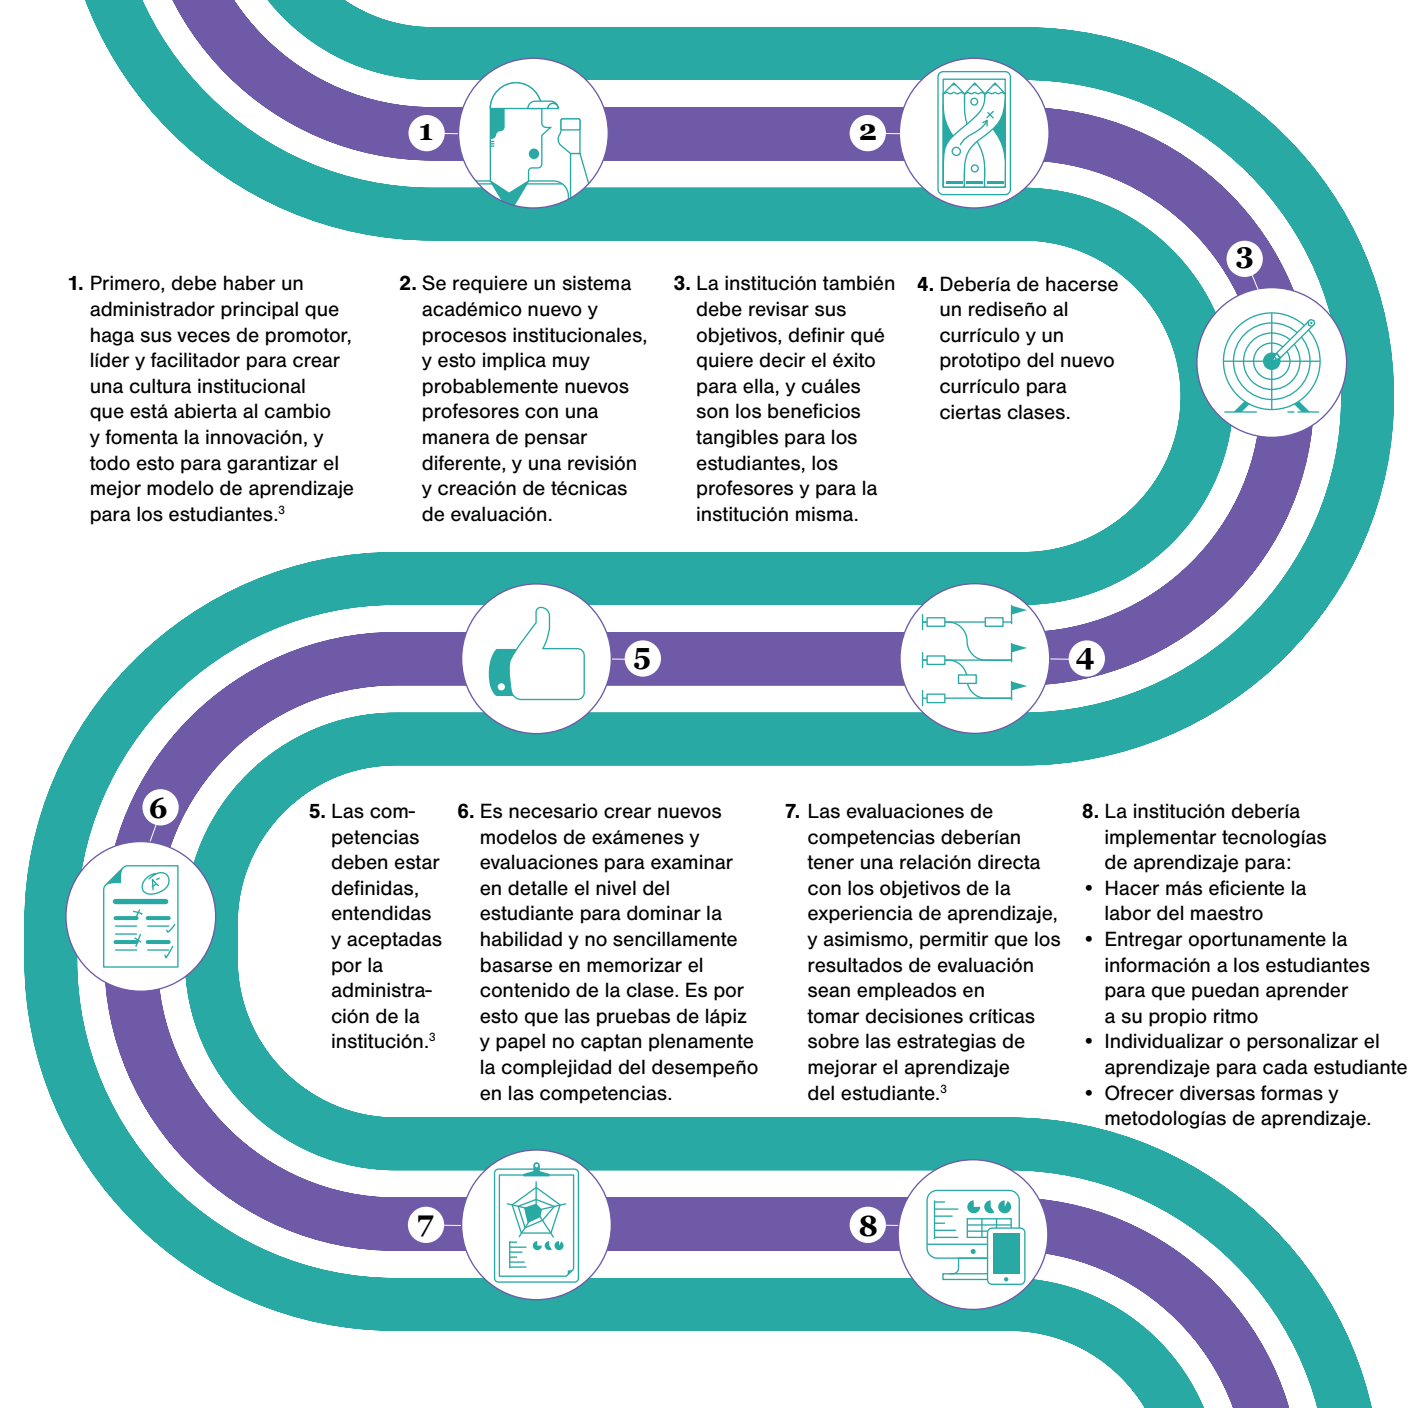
1

2

3

1. Primero, debe haber un administrador principal que haga sus veces de promotor, líder y facilitador para crear una cultura institucional que está abierta al cambio y fomenta la innovación, y todo esto para garantizar el mejor modelo de aprendizaje para los estudiantes.$^3$

2. Se requiere un sistema académico nuevo y procesos institucionales, y esto implica muy probablemente nuevos profesores con una manera de pensar diferente, y una revisión y creación de técnicas de evaluación.

3. La institución también debe revisar sus objetivos, definir qué quiere decir el éxito para ella, y cuáles son los beneficios tangibles para los estudiantes, los profesores y para la institución misma.

4. Debería de hacerse un rediseño al currículo y un prototipo del nuevo currículo para ciertas clases.

5

4

6

5. Las competencias deben estar definidas, entendidas y aceptadas por la administración de la institución.$^3$

6. Es necesario crear nuevos modelos de exámenes y evaluaciones para examinar en detalle el nivel del estudiante para dominar la habilidad y no sencillamente basarse en memorizar el contenido de la clase. Es por esto que las pruebas de lápiz y papel no captan plenamente la complejidad del desempeño en las competencias.

7. Las evaluaciones de competencias deberían tener una relación directa con los objetivos de la experiencia de aprendizaje, y asimismo, permitir que los resultados de evaluación sean empleados en tomar decisiones críticas sobre las estrategias de mejorar el aprendizaje del estudiante.$^3$

8. La institución debería implementar tecnologías de aprendizaje para:
• Hacer más eficiente la labor del maestro
• Entregar oportunamente la información a los estudiantes para que puedan aprender a su propio ritmo
• Individualizar o personalizar el aprendizaje para cada estudiante
• Ofrecer diversas formas y metodologías de aprendizaje.

7

8